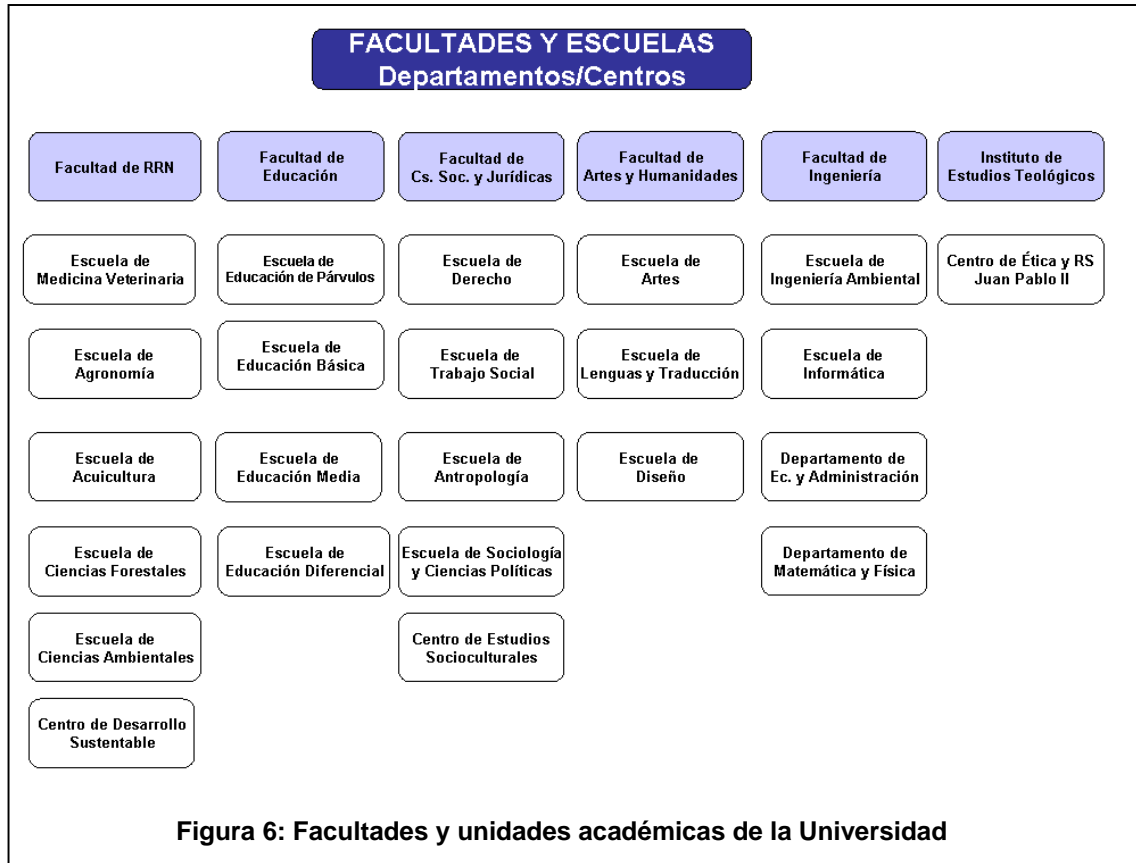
FACULTADES Y ESCUELAS
Departamentos/Centros

Facultad de RRN

Escuela de Medicina Veterinaria

Escuela de Agronomía

Escuela de Acuicultura

Escuela de Ciencias Forestales

Escuela de Ciencias Ambientales

Centro de Desarrollo Sustentable

Facultad de Educación

Escuela de Educación de Párvulos

Escuela de Educación Básica

Escuela de Educación Media

Escuela de Educación Diferencial

Facultad de Cs. Soc. y Jurídicas

Escuela de Derecho

Escuela de Trabajo Social

Escuela de Antropología

Escuela de Sociología y Ciencias Políticas

Centro de Estudios Socioculturales

Facultad de Artes y Humanidades

Escuela de Artes

Escuela de Lenguas y Traducción

Escuela de Diseño

Facultad de Ingeniería

Escuela de Ingeniería Ambiental

Escuela de Informática

Departamento de Ec. y Administración

Departamento de Matemática y Física

Instituto de Estudios Teológicos

Centro de Ética y RS Juan Pablo II

Figura 6: Facultades y unidades académicas de la Universidad